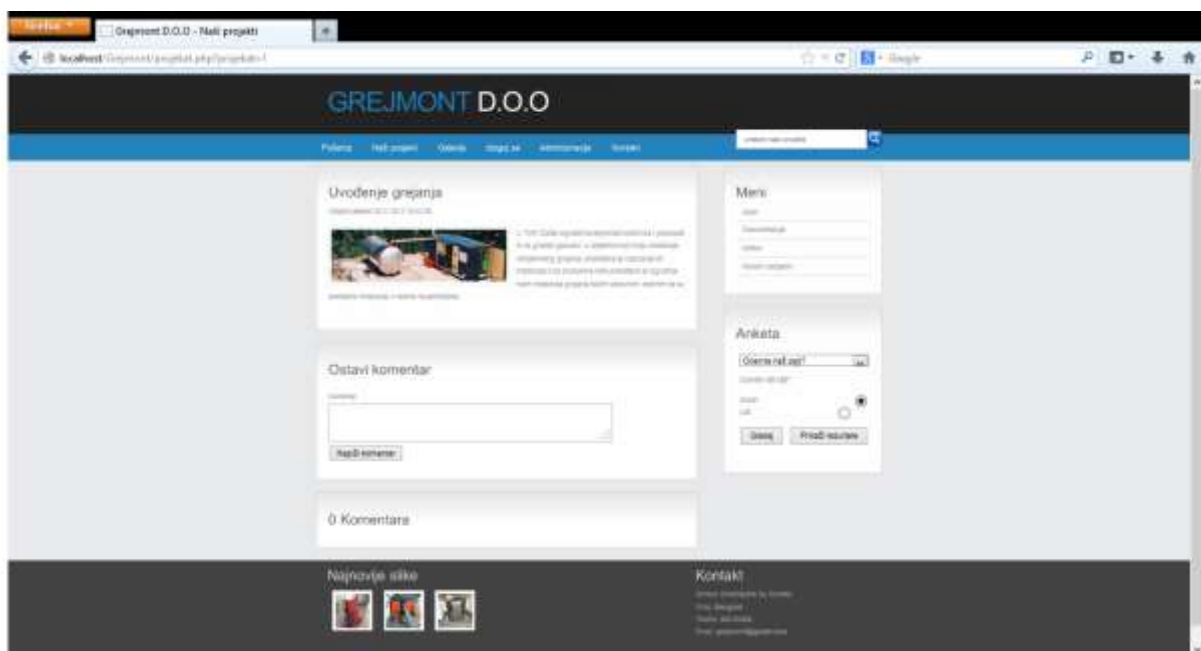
Firefox
Grejmont D.O.O - Naši projekti
+
localhost/Grejmont/projekat.php?projekat=1
Google

GREJMONT D.O.O

Početna Naši projekti Galerija Uloguj se Administracija Kontakt

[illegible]

Uvođenje grejanja
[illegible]

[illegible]

Ostavi komentar
Komentar
Napiši komentar

0 Komentara

Meni
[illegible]
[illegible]
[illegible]
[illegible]

Anketa
Ocenite naš sajt?
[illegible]
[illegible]
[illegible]
Glasaj Prikaži rezultate

Najnovije slike

Kontakt
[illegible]
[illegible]
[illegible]
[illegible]